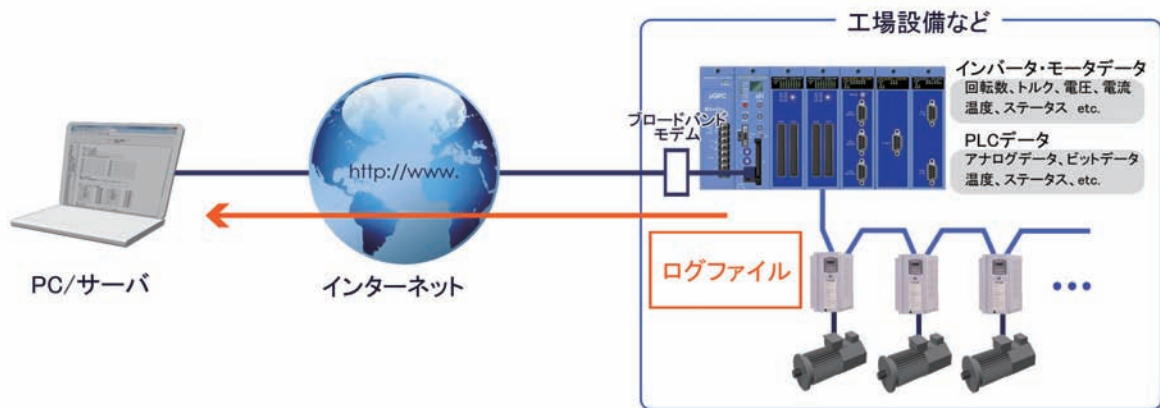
工場設備など

インバータ・モータデータ
回転数、トルク、電圧、電流
温度、ステータス etc.

PLCデータ
アナログデータ、ビットデータ
温度、ステータス、etc.

ブロードバンド
モデム

http://www.

PC/サーバ

インターネット

ログファイル

•••